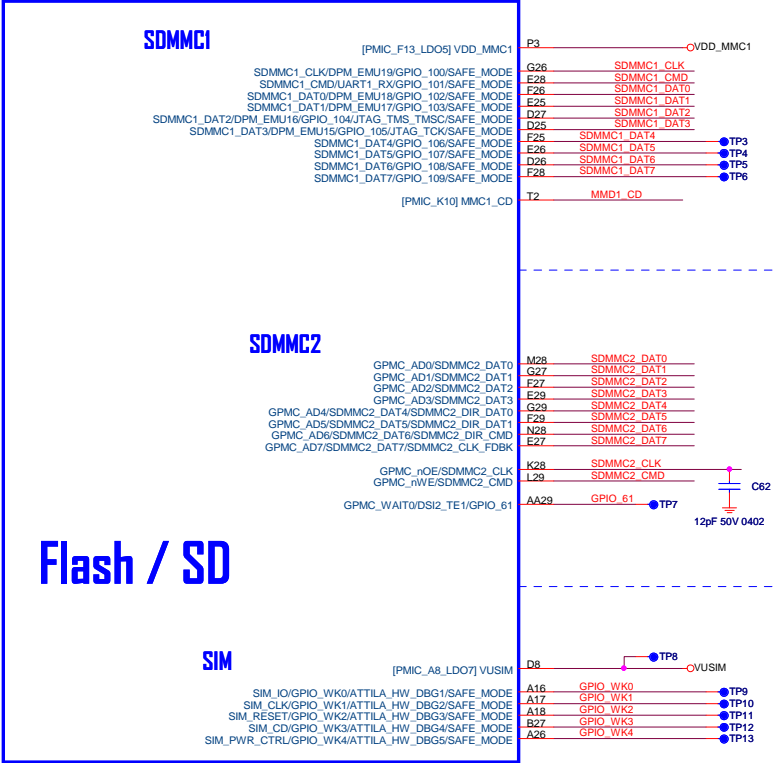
SDMMC1

[PMIC_F13_LDO5] VDD_MMC1
SDMMC1_CLK/DPM_EMU19/GPIO_100/SAFE_MODE
SDMMC1_CMD/UART1_RX/GPIO_101/SAFE_MODE
SDMMC1_DAT0/DPM_EMU18/GPIO_102/SAFE_MODE
SDMMC1_DAT1/DPM_EMU17/GPIO_103/SAFE_MODE
SDMMC1_DAT2/DPM_EMU16/GPIO_104/JTAG_TMS_TMSC/SAFE_MODE
SDMMC1_DAT3/DPM_EMU15/GPIO_105/JTAG_TCK/SAFE_MODE
SDMMC1_DAT4/GPIO_106/SAFE_MODE
SDMMC1_DAT5/GPIO_107/SAFE_MODE
SDMMC1_DAT6/GPIO_108/SAFE_MODE
SDMMC1_DAT7/GPIO_109/SAFE_MODE
[PMIC_K10] MMC1_CD

P3 VDD_MMC1
G26 SDMMC1_CLK
F28 SDMMC1_CMD
F26 SDMMC1_DAT0
E25 SDMMC1_DAT1
D27 SDMMC1_DAT2
D25 SDMMC1_DAT3
F25 SDMMC1_DAT4 TP3
E26 SDMMC1_DAT5 TP4
D26 SDMMC1_DAT6 TP5
F28 SDMMC1_DAT7 TP6
T2 MMD1_CD

SDMMC2

GPMC_AD0/SDMMC2_DAT0
GPMC_AD1/SDMMC2_DAT1
GPMC_AD2/SDMMC2_DAT2
GPMC_AD3/SDMMC2_DAT3
GPMC_AD4/SDMMC2_DAT4/SDMMC2_DIR_DAT0
GPMC_AD5/SDMMC2_DAT5/SDMMC2_DIR_DAT1
GPMC_AD6/SDMMC2_DAT6/SDMMC2_DIR_CMD
GPMC_AD7/SDMMC2_DAT7/SDMMC2_CLK_FDBK
GPMC_nOE/SDMMC2_CLK
GPMC_nWE/SDMMC2_CMD
GPMC_WAIT0/DSI2_TE1/GPIO_61

M28 SDMMC2_DAT0
G27 SDMMC2_DAT1
F27 SDMMC2_DAT2
E29 SDMMC2_DAT3
G29 SDMMC2_DAT4
F29 SDMMC2_DAT5
N28 SDMMC2_DAT6
E27 SDMMC2_DAT7
K28 SDMMC2_CLK
L29 SDMMC2_CMD
C62
12pF 50V 0402
AA29 GPIO_61 TP7

Flash / SD

SIM

[PMIC_A8_LDO7] VUSIM
SIM_IO/GPIO_WK0/ATTILA_HW_DBG1/SAFE_MODE
SIM_CLK/GPIO_WK1/ATTILA_HW_DBG2/SAFE_MODE
SIM_RESET/GPIO_WK2/ATTILA_HW_DBG3/SAFE_MODE
SIM_CD/GPIO_WK3/ATTILA_HW_DBG4/SAFE_MODE
SIM_PWR_CTRL/GPIO_WK4/ATTILA_HW_DBG5/SAFE_MODE

TP8
D8 VUSIM
A16 GPIO_WK0 TP9
A17 GPIO_WK1 TP10
A18 GPIO_WK2 TP11
B27 GPIO_WK3 TP12
A26 GPIO_WK4 TP13